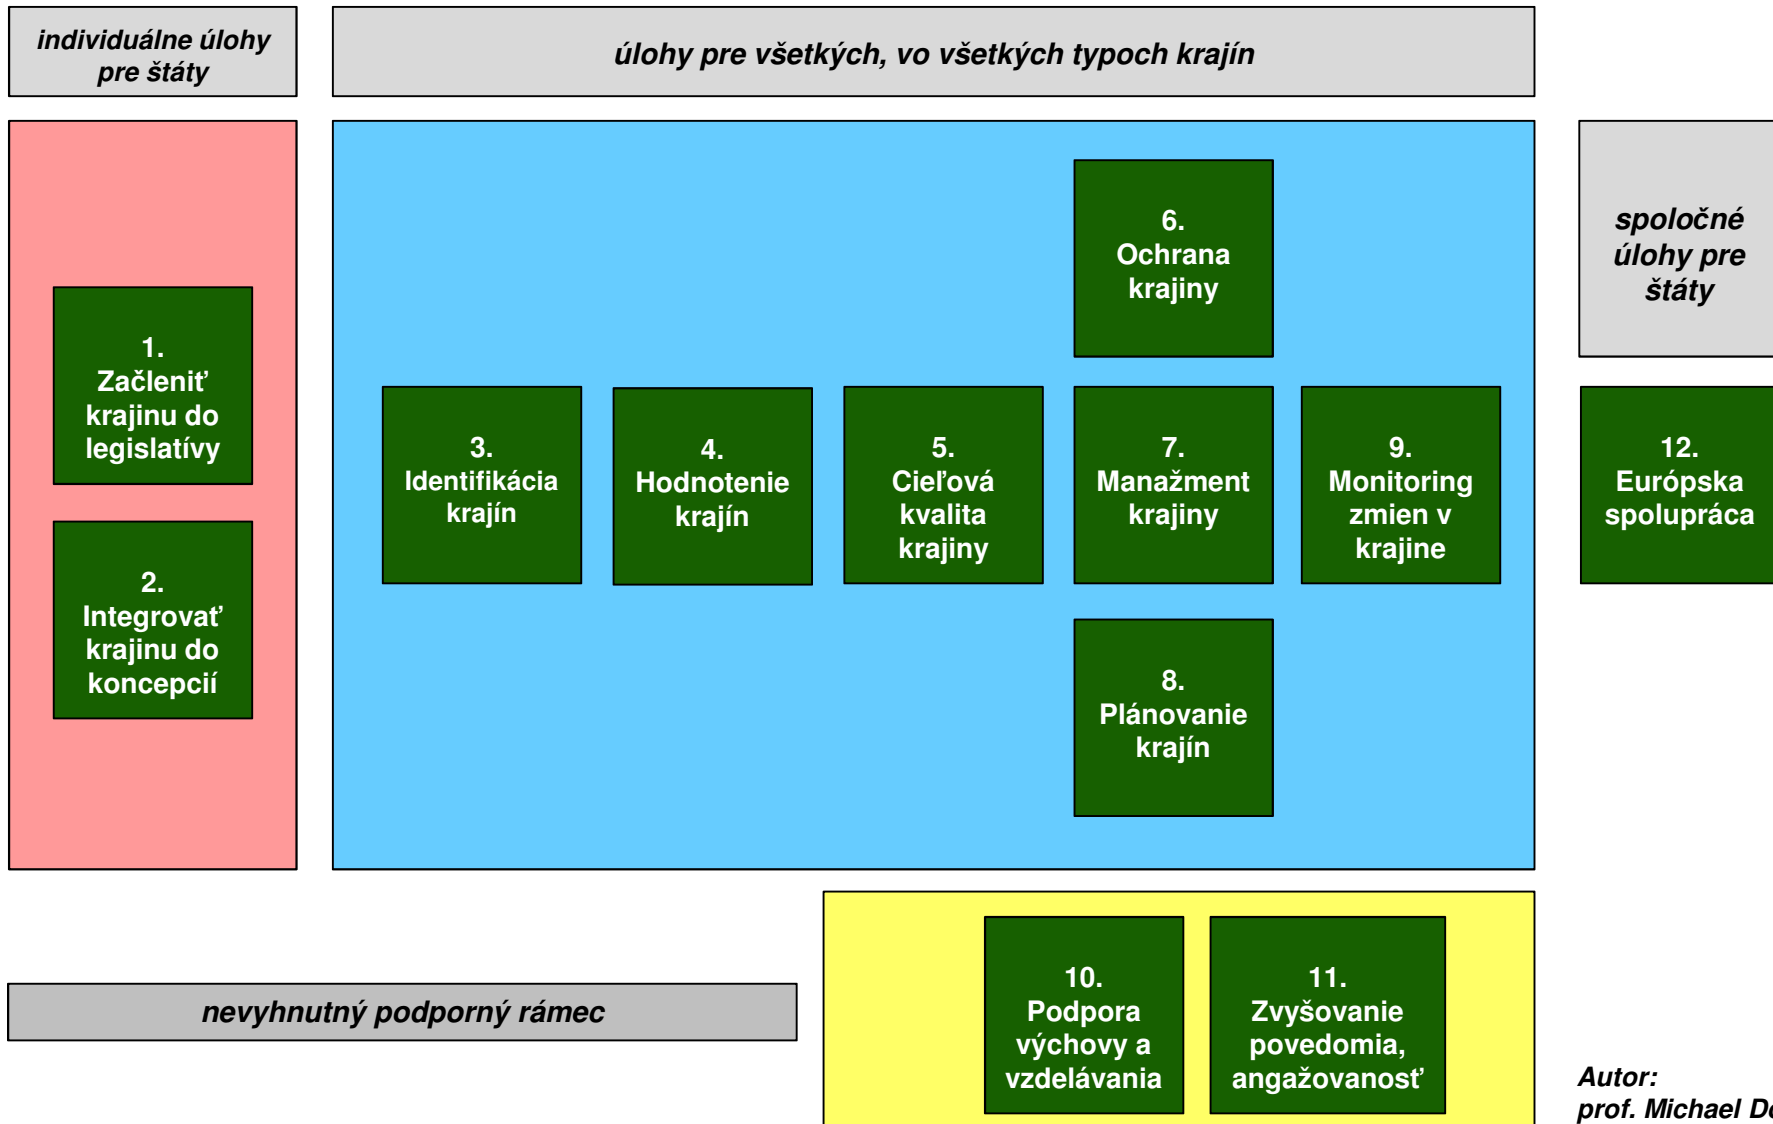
individuálne úlohy pre štáty

úlohy pre všetkých, vo všetkých typoch krajín

1. Začleniť krajinu do legislatívy

2. Integrovať krajinu do koncepcií

6. Ochrana krajiny

spoločné úlohy pre štáty

3. Identifikácia krajín

4. Hodnotenie krajín

5. Cieľová kvalita krajiny

7. Manažment krajiny

9. Monitoring zmien v krajine

12. Európska spolupráca

8. Plánovanie krajín

nevyhnutný podporný rámec

10. Podpora výchovy a vzdelávania

11. Zvyšovanie povedomia, angažovanosť

Autor: prof. Michael D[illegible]